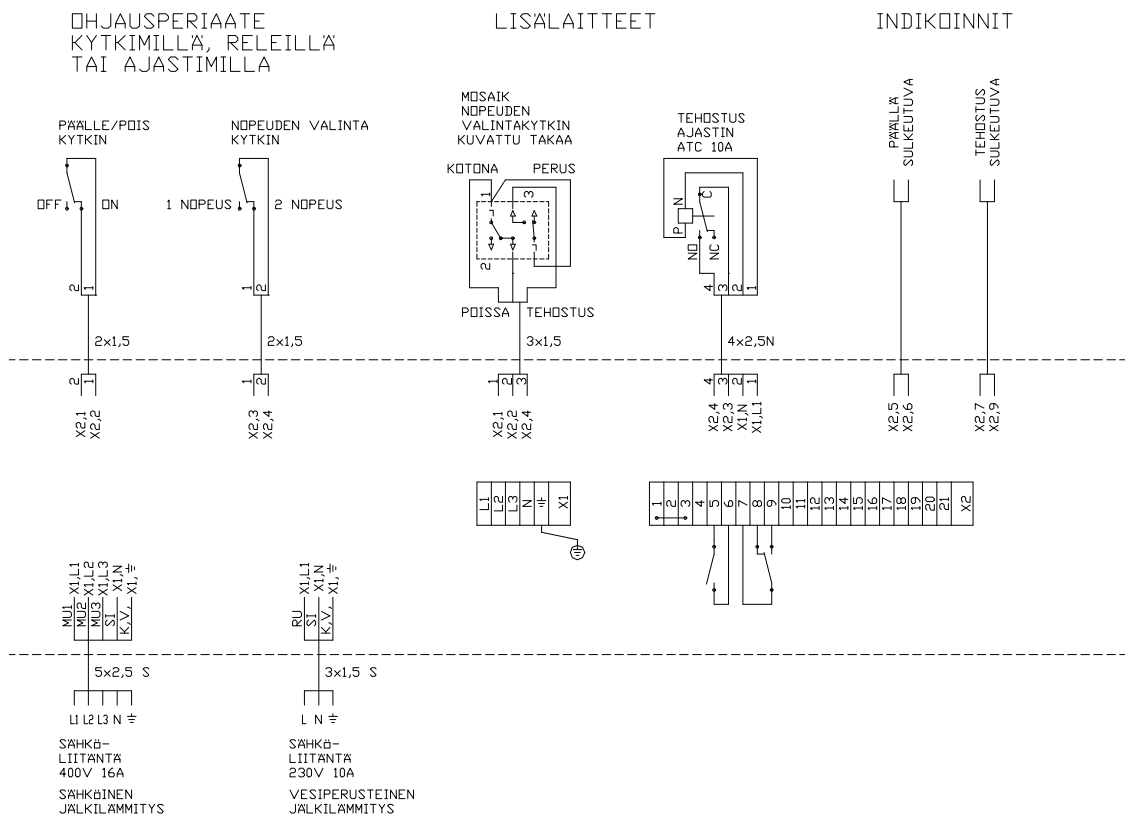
OHJAUSPERIAATE
KYTKIMILLÄ, RELEILLÄ
TAI AJASTIMILLA

LISÄLAITTEET

INDIKOINNIT

PÄÄLLE/POIS
KYTKIN

OFF ON

2 1

2x1,5

2 1

X2,1
X2,2

NOPEUDEN VALINTA
KYTKIN

1 NOPEUS 2 NOPEUS

1 2

2x1,5

1 2

X2,3
X2,4

MOSAIK
NOPEUDEN
VALINTAKYTKIN
KUVATTU TAKAA

KOTONA PERUS

1 3

2

POISSA TEHOSTUS

3x1,5

1 2 3

X2,1
X2,2
X2,4

TEHOSTUS
AJASTIN
ATC 10A

P N C

NO NC

4 3 2 1

4x2,5N

4 3 2 1

X2,4
X2,3
X1,N
X1,L1

PÄÄLLÄ
SULKEUTUVA

X2,5
X2,6

TEHOSTUS
SULKEUTUVA

X2,7
X2,9

| L1 | L2 | L3 | N | ⏚ | X1 |
|---|---|---|---|---|---|

| 1 | 2 | 3 | 4 | 5 | 6 | 7 | 8 | 9 | 10 | 11 | 12 | 13 | 14 | 15 | 16 | 17 | 18 | 19 | 20 | 21 | X2 |
|---|---|---|---|---|---|---|---|---|---|---|---|---|---|---|---|---|---|---|---|---|---|

MU1 X1,L1
MU2 X1,L2
MU3 X1,L3
SI X1,N
K,V, X1,⏚

5x2,5 S

L1 L2 L3 N ⏚

SÄHKÖ-
LIITÄNTÄ
400V 16A

SÄHKÖINEN
JÄLKILÄMMITYS

RU X1,L1
SI X1,N
K,V, X1,⏚

3x1,5 S

L N ⏚

SÄHKÖ-
LIITÄNTÄ
230V 10A

VESIPERUSTEINEN
JÄLKILÄMMITYS